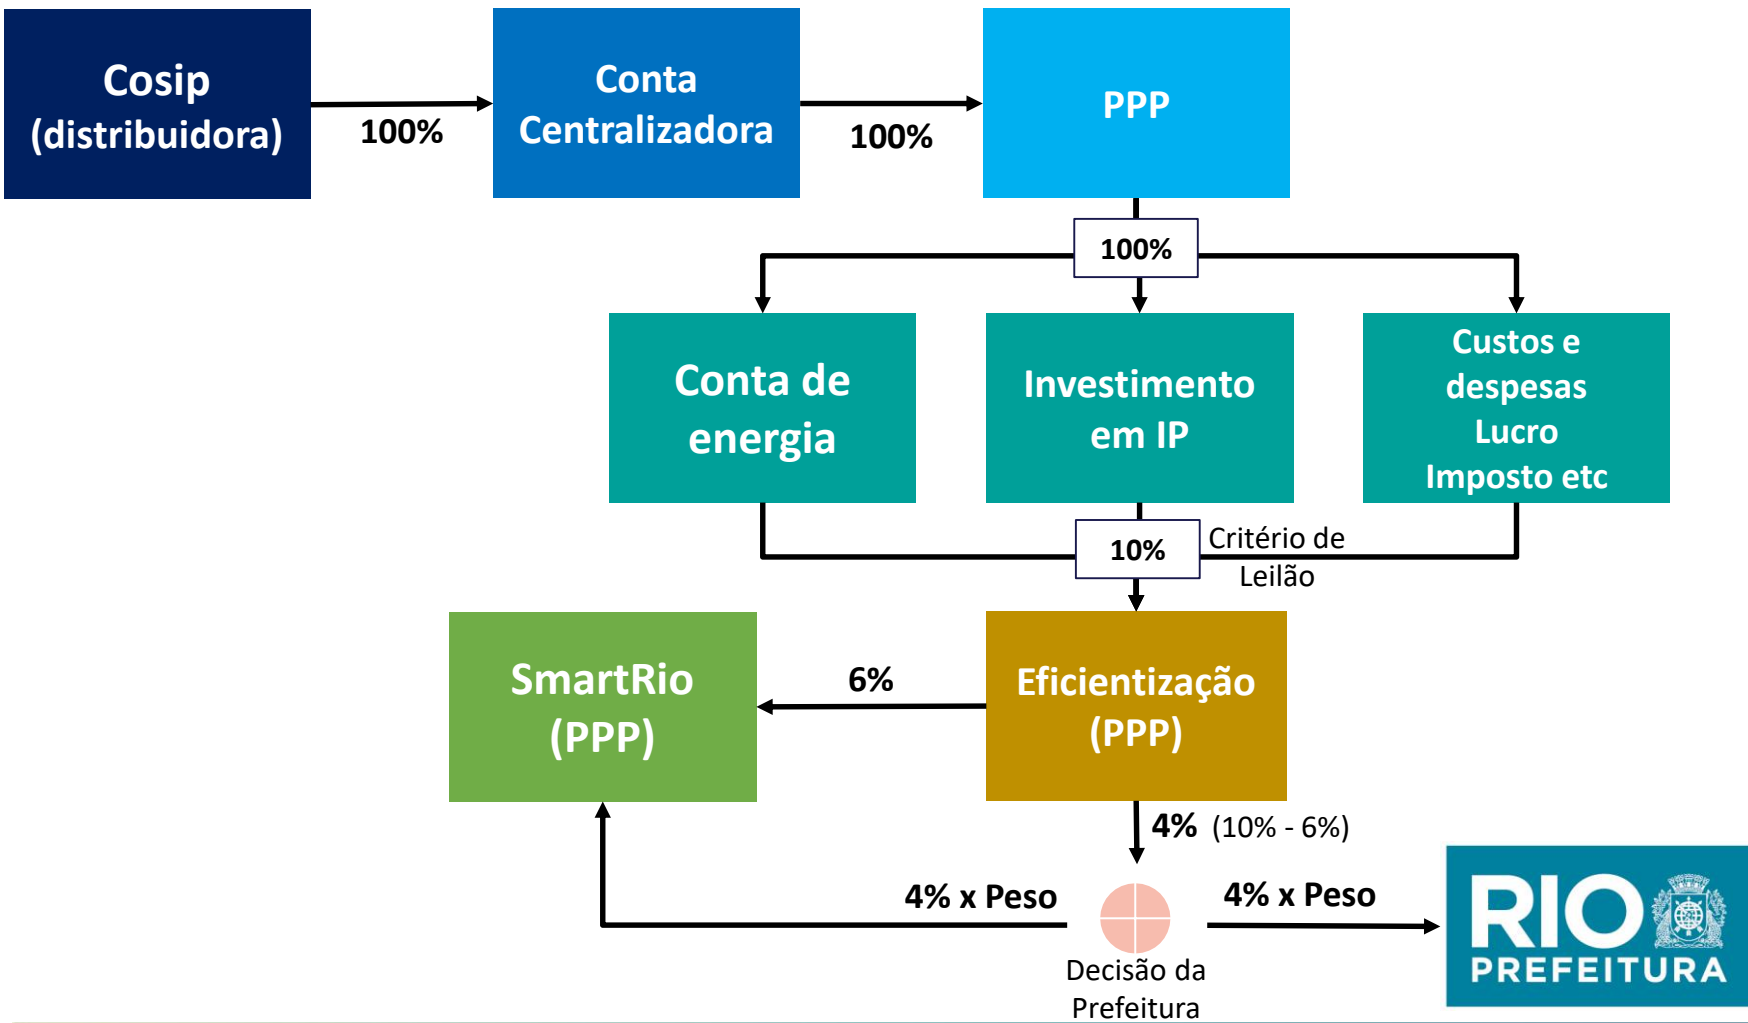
Cosip (distribuidora)

100%

Conta Centralizadora

100%

PPP

100%

Conta de energia

Investimento em IP

Custos e despesas Lucro Imposto etc

10%

Critério de Leilão

SmartRio (PPP)

6%

Eficientização (PPP)

4% (10% - 6%)

4% x Peso

4% x Peso

Decisão da Prefeitura

RIO PREFEITURA